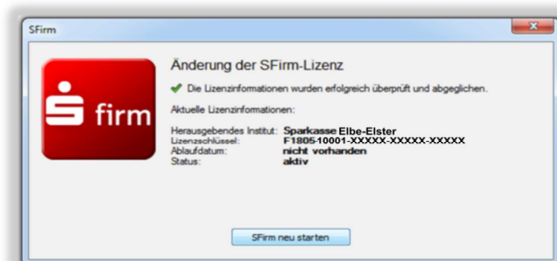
SFirm

firm

Änderung der SFirm-Lizenz

Die Lizenzinformationen wurden erfolgreich überprüft und abgeglichen.

Aktuelle Lizenzinformationen:

| | |
|---|---|
| Herausgebendes Institut: | Sparkasse Elbe-Elster |
| Lizenzschlüssel: | F18051001-XXXXX-XXXXX-XXXXX |
| Ablaufdatum: | nicht vorhanden |
| Status: | aktiv |

SFirm neu starten